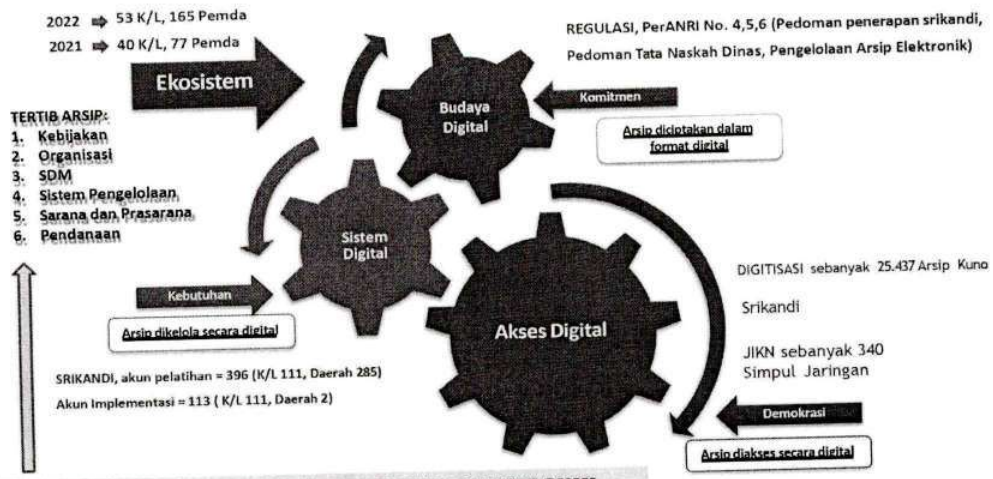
2022 ⇒ 53 K/L, 165 Pemda
2021 ⇒ 40 K/L, 77 Pemda

Ekosistem

REGULASI, PerANRI No. 4,5,6 (Pedoman penerapan srikandi, Pedoman Tata Naskah Dinas, Pengelolaan Arsip Elektronik)

Budaya Digital

Komitmen

Arsip diciptakan dalam format digital

TERTIB ARSIP:
1. Kebijakan
2. Organisasi
3. SDM
4. Sistem Pengelolaan
5. Sarana dan Prasarana
6. Pendanaan

Sistem Digital

Kebutuhan

Arsip dikelola secara digital

DIGITISASI sebanyak 25.437 Arsip Kuno

Srikandi

JIKN sebanyak 340 Simpul Jaringan

Akses Digital

SRIKANDI, akun pelatihan = 396 (K/L 111, Daerah 285)
Akun Implementasi = 113 ( K/L 111, Daerah 2)

Demokrasi

Arsip diakses secara digital